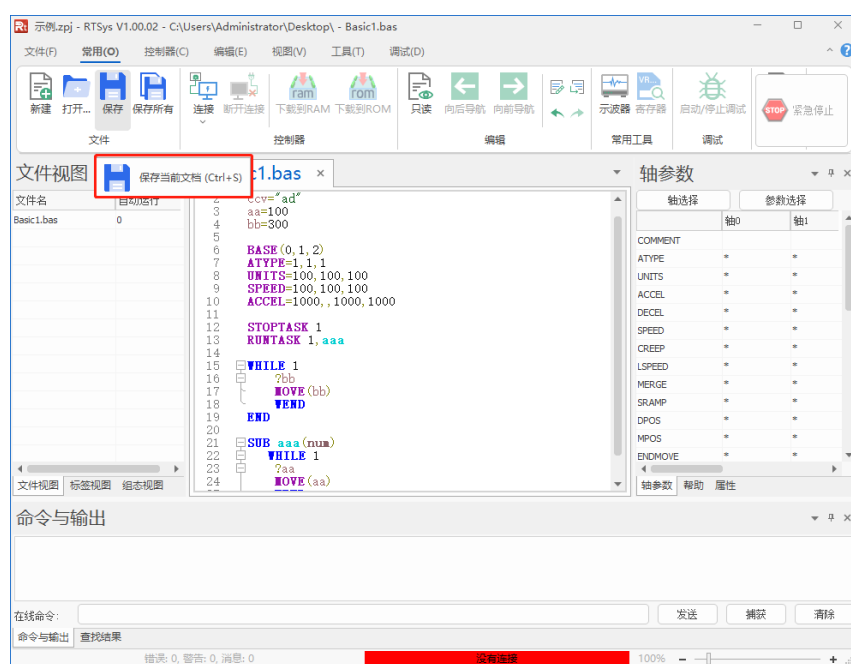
示例.zpj - RTSys V1.00.02 - C:\Users\Administrator\Desktop\ - Basic1.bas

文件(F) 常用(O) 控制器(C) 编辑(E) 视图(V) 工具(T) 调试(D)

新建 打开... 保存 保存所有
文件
连接 断开连接 下载到RAM 下载到ROM
ram rom
控制器
只读 向后导航 向前导航
编辑
示波器 寄存器
常用工具
启动/停止调试
调试
STOP 紧急停止

文件视图
保存当前文档 (Ctrl+S)
c1.bas ×

文件名 | 自动运行
Basic1.bas | 0

2 ccv="ad"
3 aa=100
4 bb=300
5
6 BASE(0,1,2)
7 ATYPE=1,1,1
8 UNITS=100,100,100
9 SPEED=100,100,100
10 ACCEL=1000,,1000,1000
11
12 STOPTASK 1
13 RUNTASK 1,aaa
14
15 WHILE 1
16 ?bb
17 MOVE(bb)
18 WEND
19 END
20
21 SUB aaa(num)
22 WHILE 1
23 ?aa
24 MOVE(aa)

文件视图 标签视图 组态视图

轴参数
轴选择 参数选择

| | 轴0 | 轴1 |
|---|---|---|
| COMMENT | | |
| ATYPE | * | * |
| UNITS | * | * |
| ACCEL | * | * |
| DECEL | * | * |
| SPEED | * | * |
| CREEP | * | * |
| LSPEED | * | * |
| MERGE | * | * |
| SRAMP | * | * |
| DPOS | * | * |
| MPOS | * | * |
| ENDMOVE | * | * |

轴参数 帮助 属性

命令与输出

在线命令: 发送 捕获 清除

命令与输出 查找结果

错误: 0, 警告: 0, 消息: 0 没有连接 100%